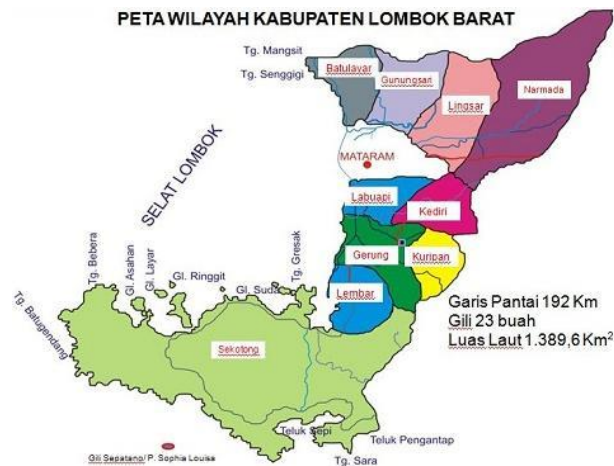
PETA WILAYAH KABUPATEN LOMBOK BARAT

Tg. Mangsit
Tg. Senggigi
Batulayar
Gunungsari
Lingsar
Narmada
SELAT LOMBOK
MATARAM
Labuapi
Kediri
Gerung
Kuripan
Lembar
Tg. Bebera
Gl. Asahan
Gl. Layar
Gl. Ringgit
Tg. Gresak
Gl. Suda
Tg. Batugendang
Sekotong
Garis Pantai 192 Km
Gili 23 buah
Luas Laut 1.389,6 Km$^2$
Teluk Sepi
Teluk Pengantap
Tg. Sara
Gili Sepatang/ P. Sophia Louisa